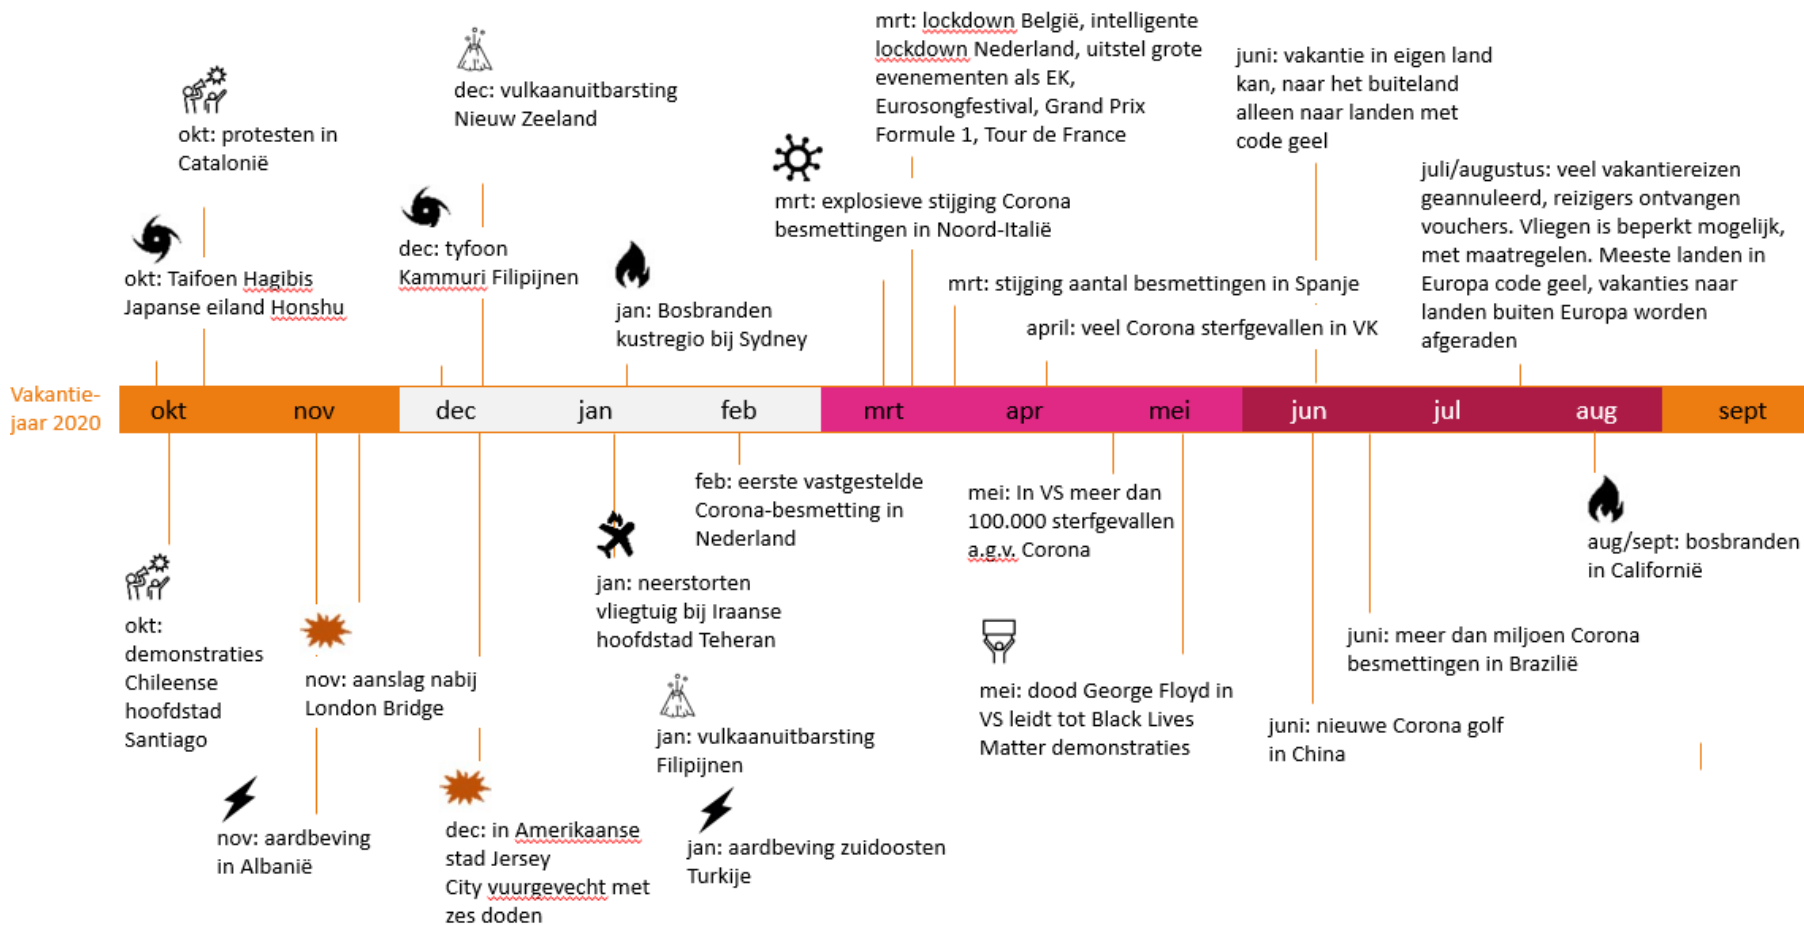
Vakantiejaar 2020

okt nov dec jan feb mrt apr mei jun jul aug sept

okt: protesten in Catalonië

okt: Taifoen Hagibis Japanse eiland Honshu

dec: vulkaanuitbarsting Nieuw Zeeland

dec: tyfoon Kammuri Filipijnen

jan: Bosbranden kustregio bij Sydney

mrt: lockdown België, intelligente lockdown Nederland, uitstel grote evenementen als EK, Eurosongfestival, Grand Prix Formule 1, Tour de France

mrt: explosieve stijging Corona besmettingen in Noord-Italië

mrt: stijging aantal besmettingen in Spanje

april: veel Corona sterfgevallen in VK

juni: vakantie in eigen land kan, naar het buiteland alleen naar landen met code geel

juli/augustus: veel vakantiereizen geannuleerd, reizigers ontvangen vouchers. Vliegen is beperkt mogelijk, met maatregelen. Meeste landen in Europa code geel, vakanties naar landen buiten Europa worden afgeraden

okt: demonstraties Chileense hoofdstad Santiago

nov: aanslag nabij London Bridge

nov: aardbeving in Albanië

dec: in Amerikaanse stad Jersey City vuurgevecht met zes doden

jan: neerstorten vliegtuig bij Iraanse hoofdstad Teheran

feb: eerste vastgestelde Corona-besmetting in Nederland

jan: vulkaanuitbarsting Filipijnen

jan: aardbeving zuidoosten Turkije

mei: In VS meer dan 100.000 sterfgevallen a.g.v. Corona

mei: dood George Floyd in VS leidt tot Black Lives Matter demonstraties

juni: nieuwe Corona golf in China

juni: meer dan miljoen Corona besmettingen in Brazilië

aug/sept: bosbranden in Californië